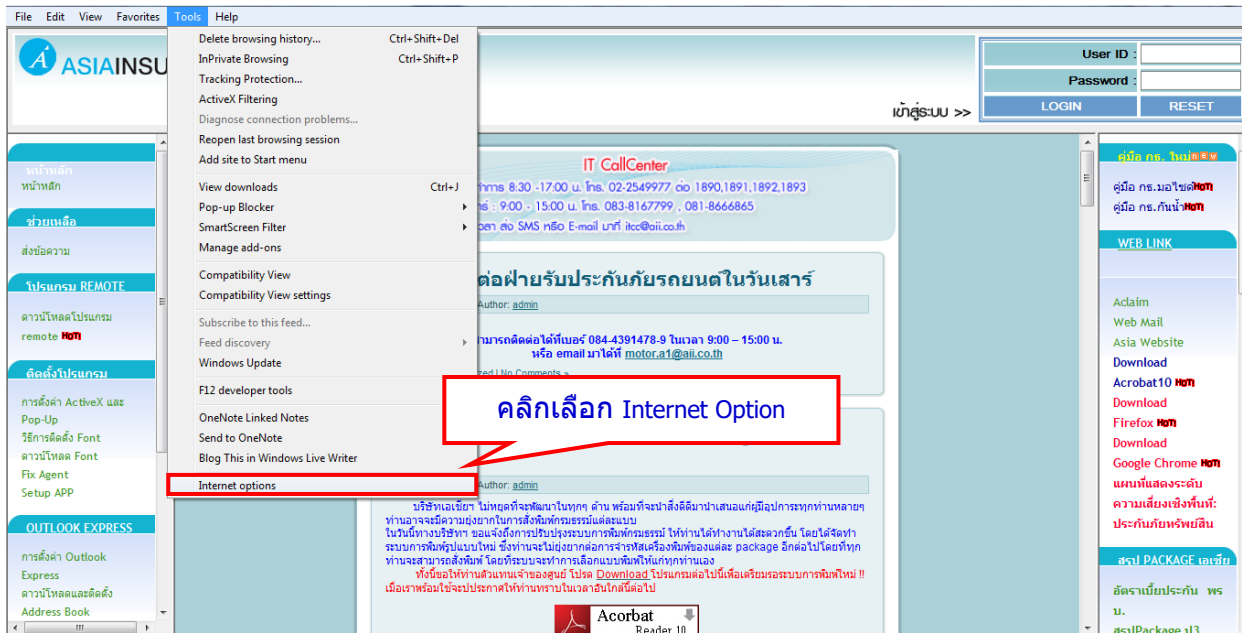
File Edit View Favorites Tools Help

ASIAINSU

Delete browsing history... Ctrl+Shift+Del
InPrivate Browsing Ctrl+Shift+P
Tracking Protection...
ActiveX Filtering
Diagnose connection problems...
Reopen last browsing session
Add site to Start menu
View downloads Ctrl+J
Pop-up Blocker
SmartScreen Filter
Manage add-ons
Compatibility View
Compatibility View settings
Subscribe to this feed...
Feed discovery
Windows Update
F12 developer tools
OneNote Linked Notes
Send to OneNote
Blog This in Windows Live Writer
Internet options

User ID :
Password :
LOGIN
RESET

เข้าสู่ระบบ >>

หน้าหลัก
หน้าหลัก
ช่วยเหลือ
ส่งข้อความ
โปรแกรม REMOTE
ดาวน์โหลดโปรแกรม
remote HOT
ติดตั้งโปรแกรม
การตั้งค่า ActiveX และ Pop-Up
วิธีการติดตั้ง Font
ดาวน์โหลด Font
Fix Agent
Setup APP
OUTLOOK EXPRESS
การตั้งค่า Outlook Express
ดาวน์โหลดและติดตั้ง Address Book

IT CallCenter
ทำการ 8:30 -17:00 น. โทร. 02-2549977 ต่อ 1890,1891,1892,1893
ร์ : 9:00 - 15:00 น. โทร. 083-8167799 , 081-8666865
ลา ส่ง SMS หรือ E-mail มาที่ itcc@aii.co.th

ต่อฝ่ายรับประกันภัยรถยนต์ในวันเสาร์
Author: admin
สามารถติดต่อได้ที่เบอร์ 084-4391478-9 ในเวลา 9:00 – 15:00 น.
หรือ email มาได้ที่ motor.a1@aii.co.th
zed | No Comments »

คลิกเลือก Internet Option

Author: admin
บริษัทเอเชีย ไม่หยุดที่จะพัฒนาในทุกๆ ด้าน พร้อมที่จะนำสิ่งดีดีมาเสนอแก่ผู้มีอุปการะทุกท่านหลายๆ ท่านอาจจะมีความยุ่งยากในการสั่งพิมพ์กรมธรรม์แต่ละแบบ
ในวันนี้ทางบริษัทฯ ขอแจ้งถึงการปรับปรุงระบบการพิมพ์กรมธรรม์ ให้ท่านได้ทำงานได้สะดวกขึ้น โดยได้จัดทำระบบการพิมพ์รูปแบบใหม่ ซึ่งท่านจะไม่ยุ่งยากต่อการจำรหัสเครื่องพิมพ์ของแต่ละ package อีกต่อไปโดยที่ทุกท่านจะสามารถสั่งพิมพ์ โดยที่ระบบจะทำการเลือกแบบพิมพ์ให้แก่ทุกท่านเอง
ทั้งนี้ขอให้ท่านตัวแทนเจ้าของศูนย์ โปรด Download โปรแกรมต่อไปนี้เพื่อเตรียมรอระบบการพิมพ์ใหม่ !! เมื่อเราพร้อมใช้จะประกาศให้ท่านทราบในเวลาอันใกล้นี้ต่อไป
Acorbat Reader 10

คู่มือ กธ. ใหม่ new
คู่มือ กธ.มอไซด์ HOT
คู่มือ กธ.กันน้ำ HOT
WEB LINK
Aclaim
Web Mail
Asia Website
Download Acrobat10 HOT
Download Firefox HOT
Download Google Chrome HOT
แผนที่แสดงระดับความเสี่ยงเชิงพื้นที่: ประกันภัยทรัพย์สิน
สรุป PACKAGE เอเชีย
อัตราเบี้ยประกัน พรบ.
สรุปPackage ป.3